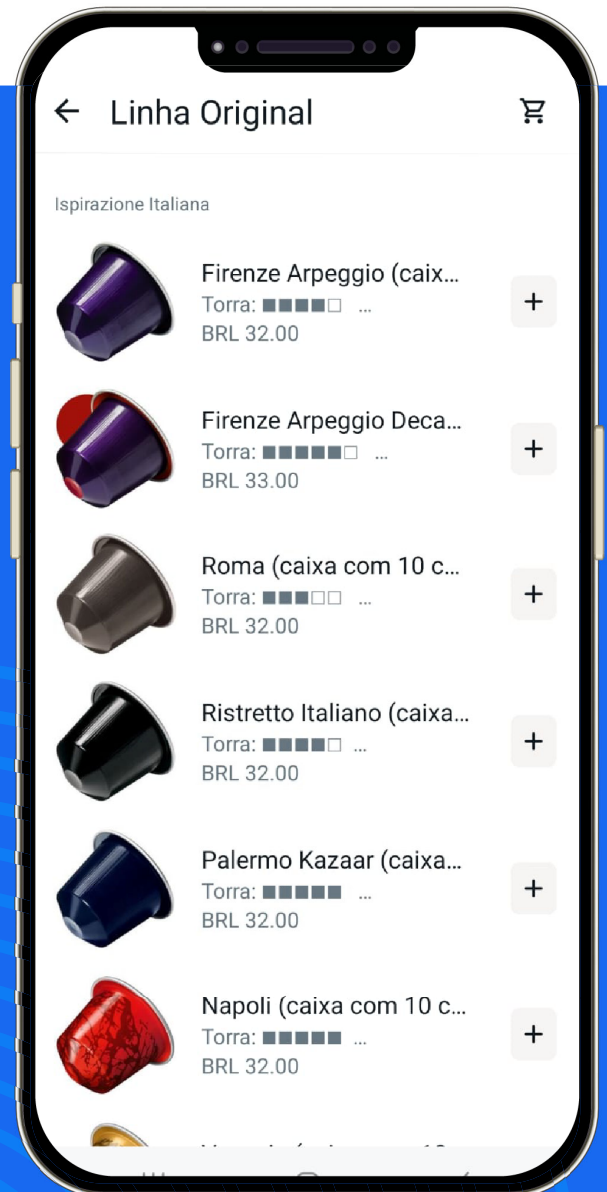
Linha Original

Ispirazione Italiana

Firenze Arpeggio (caix...
Torra: ■■■■□ ...
BRL 32.00
+

Firenze Arpeggio Deca...
Torra: ■■■■■□ ...
BRL 33.00
+

Roma (caixa com 10 c...
Torra: ■■■□□ ...
BRL 32.00
+

Ristretto Italiano (caixa...
Torra: ■■■■□ ...
BRL 32.00
+

Palermo Kazaar (caixa...
Torra: ■■■■■ ...
BRL 32.00
+

Napoli (caixa com 10 c...
Torra: ■■■■■ ...
BRL 32.00
+

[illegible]